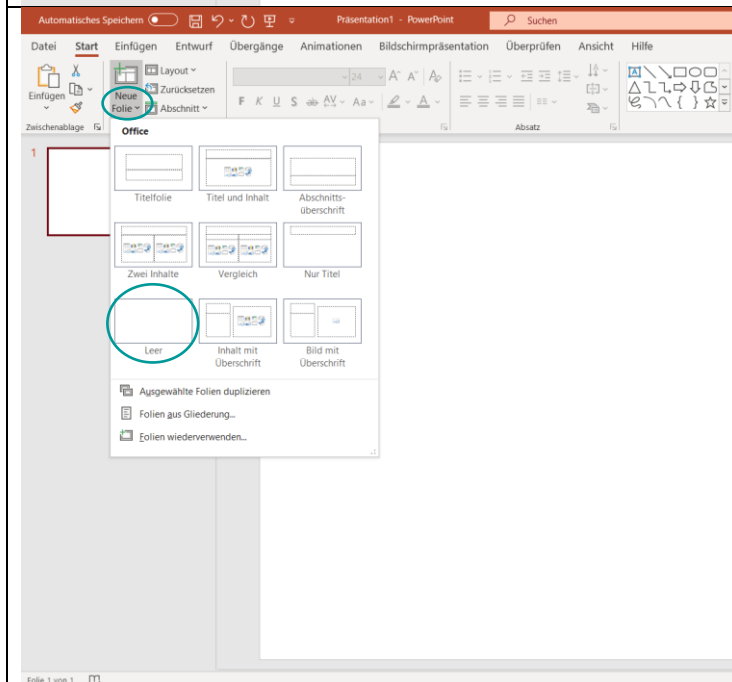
Automatisches Speichern

Präsentation1 - PowerPoint

Suchen

Datei Start Einfügen Entwurf Übergänge Animationen Bildschirmpräsentation Überprüfen Ansicht Hilfe

Einfügen

Neue Folie

Layout

Zurücksetzen

Abschnitt

24

F K U S

Zwischenablage

Absatz

Office

Titelfolie

Titel und Inhalt

Abschnittsüberschrift

Zwei Inhalte

Vergleich

Nur Titel

Leer

Inhalt mit Überschrift

Bild mit Überschrift

Ausgewählte Folien duplizieren

Folien aus Gliederung...

Folien wiederverwenden...

1

Folie 1 von 1